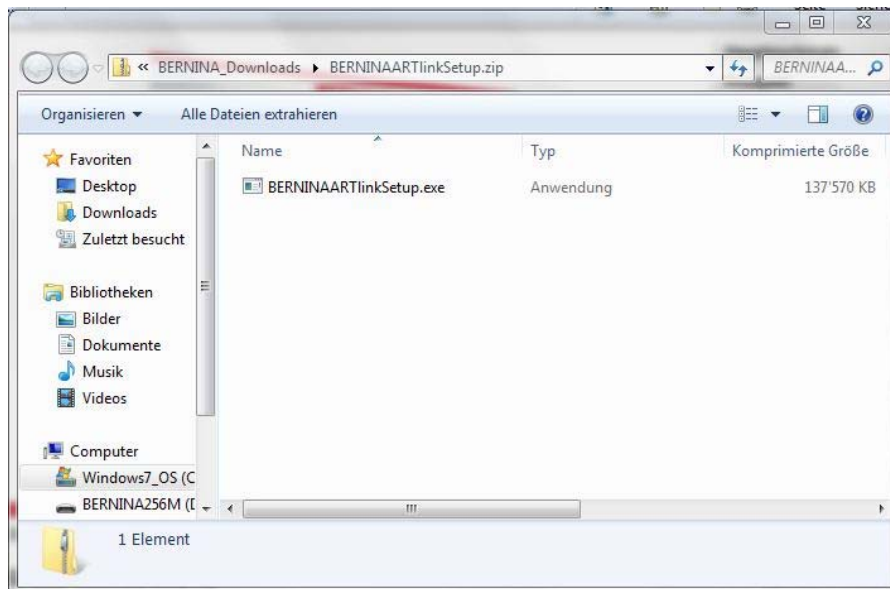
« BERNINA_Downloads ▸ BERNINAARTlinkSetup.zip

BERNINAA...

Organisieren ▾ Alle Dateien extrahieren

Favoriten
Desktop
Downloads
Zuletzt besucht

Bibliotheken
Bilder
Dokumente
Musik
Videos

Computer
Windows7_OS (C
BERNINA256M (I

| Name | Typ | Komprimierte Größe |
|---|---|---|
| BERNINAARTlinkSetup.exe | Anwendung | 137'570 KB |

1 Element